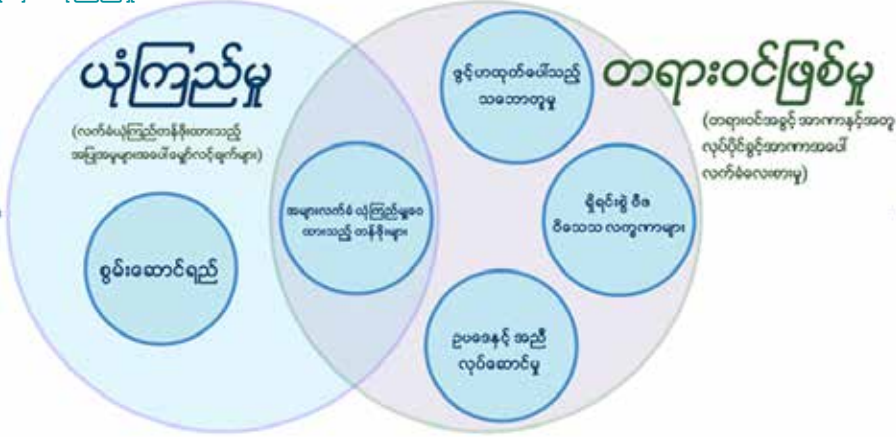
ယုံကြည်မှု

(လက်ခံယုံကြည်တန်ဖိုးထားသည့် အခြေအနေများအပေါ်မျှော်လင့်ချက်များ)

စွမ်းဆောင်ရည်

အများလက်ခံ ယုံကြည်မှုခံ ထားသည့် တန်ဖိုးများ

ဖွင့်ဟထုတ်ဖော်သည့် သဘောတူမှု

တရားဝင်ဖြစ်မှု

(တရားဝင်အခွင့် အာဏာနှင့်အတူ လုပ်ပိုင်ခွင့်အာဏာအပေါ် လက်ခံလေးစားမှု)

ရှိရင်းစွဲ စီဖ ဝိသေသ လက္ခဏာများ

ဥပဒေနှင့် အညီ လုပ်ဆောင်မှု